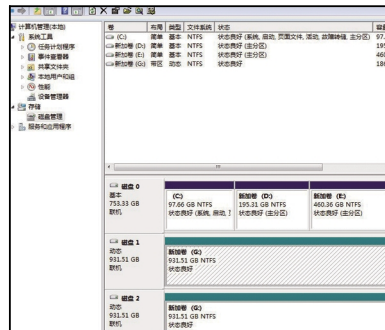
计算机管理(本地)
系统工具
任务计划程序
事件查看器
共享文件夹
本地用户和组
性能
设备管理器
存储
磁盘管理
服务和应用程序

| 卷 | 布局 | 类型 | 文件系统 | 状态 | 容 |
|---|---|---|---|---|---|
| (C:) | 简单 | 基本 | NTFS | 状态良好 (系统, 启动, 页面文件, 活动, 故障转储, 主分区) | 97. |
| 新加卷 (D:) | 简单 | 基本 | NTFS | 状态良好 (主分区) | 195 |
| 新加卷 (E:) | 简单 | 基本 | NTFS | 状态良好 (主分区) | 460 |
| 新加卷 (G:) | 带区 | 动态 | NTFS | 状态良好 | 186 |

磁盘 0
基本
753.33 GB
联机

(C:)
97.66 GB NTFS
状态良好 (系统, 启动, !

新加卷 (D:)
195.31 GB NTFS
状态良好 (主分区)

新加卷 (E:)
460.36 GB NTFS
状态良好 (主分区)

磁盘 1
动态
931.51 GB
联机

新加卷 (G:)
931.51 GB NTFS
状态良好

磁盘 2
动态
931.51 GB
联机

新加卷 (G:)
931.51 GB NTFS
状态良好